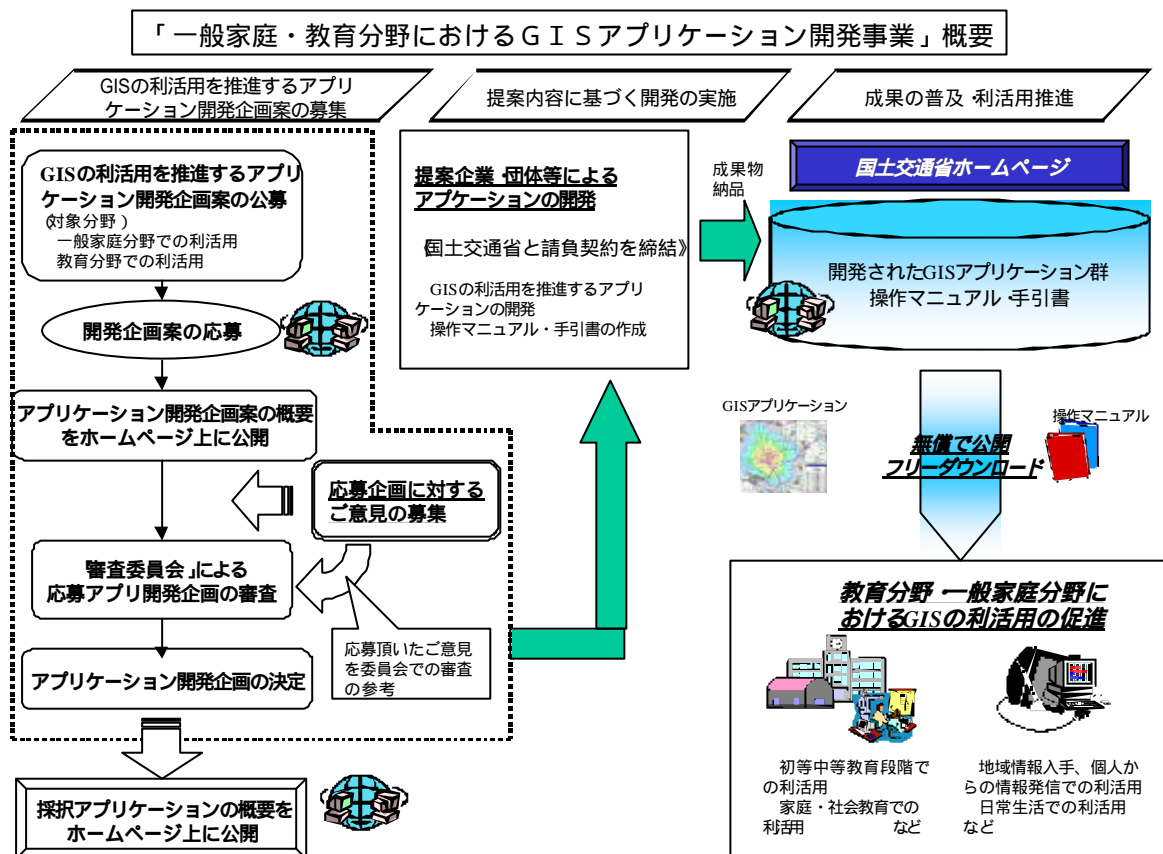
「一般家庭・教育分野におけるＧＩＳアプリケーション開発事業」概要

GISの利活用を推進するアプリケーション開発企画案の募集

提案内容に基づく開発の実施

成果の普及 ·利活用推進

GISの利活用を推進するアプリケーション開発企画案の公募
(対象分野)
一般家庭分野での利活用
教育分野での利活用

開発企画案の応募

アプリケーション開発企画案の概要をホームページ上に公開

応募企画に対するご意見の募集

「審査委員会」による応募アプリ開発企画の審査

応募頂いたご意見を委員会での審査の参考

アプリケーション開発企画の決定

採択アプリケーションの概要をホームページ上に公開

提案企業 ·団体等によるアプケーションの開発

《国土交通省と請負契約を締結》

GISの利活用を推進するアプリケーションの開発
操作マニュアル・手引書の作成

成果物納品

国土交通省ホームページ

開発されたGISアプリケーション群
操作マニュアル ·手引書

GISアプリケーション

操作マニュアル

無償で公開
フリーダウンロード

教育分野 ·一般家庭分野におけるGISの利活用の促進

初等中等教育段階での利活用
家庭・社会教育での利活用 など

地域情報入手、個人からの情報発信での利活用
日常生活での利活用
など